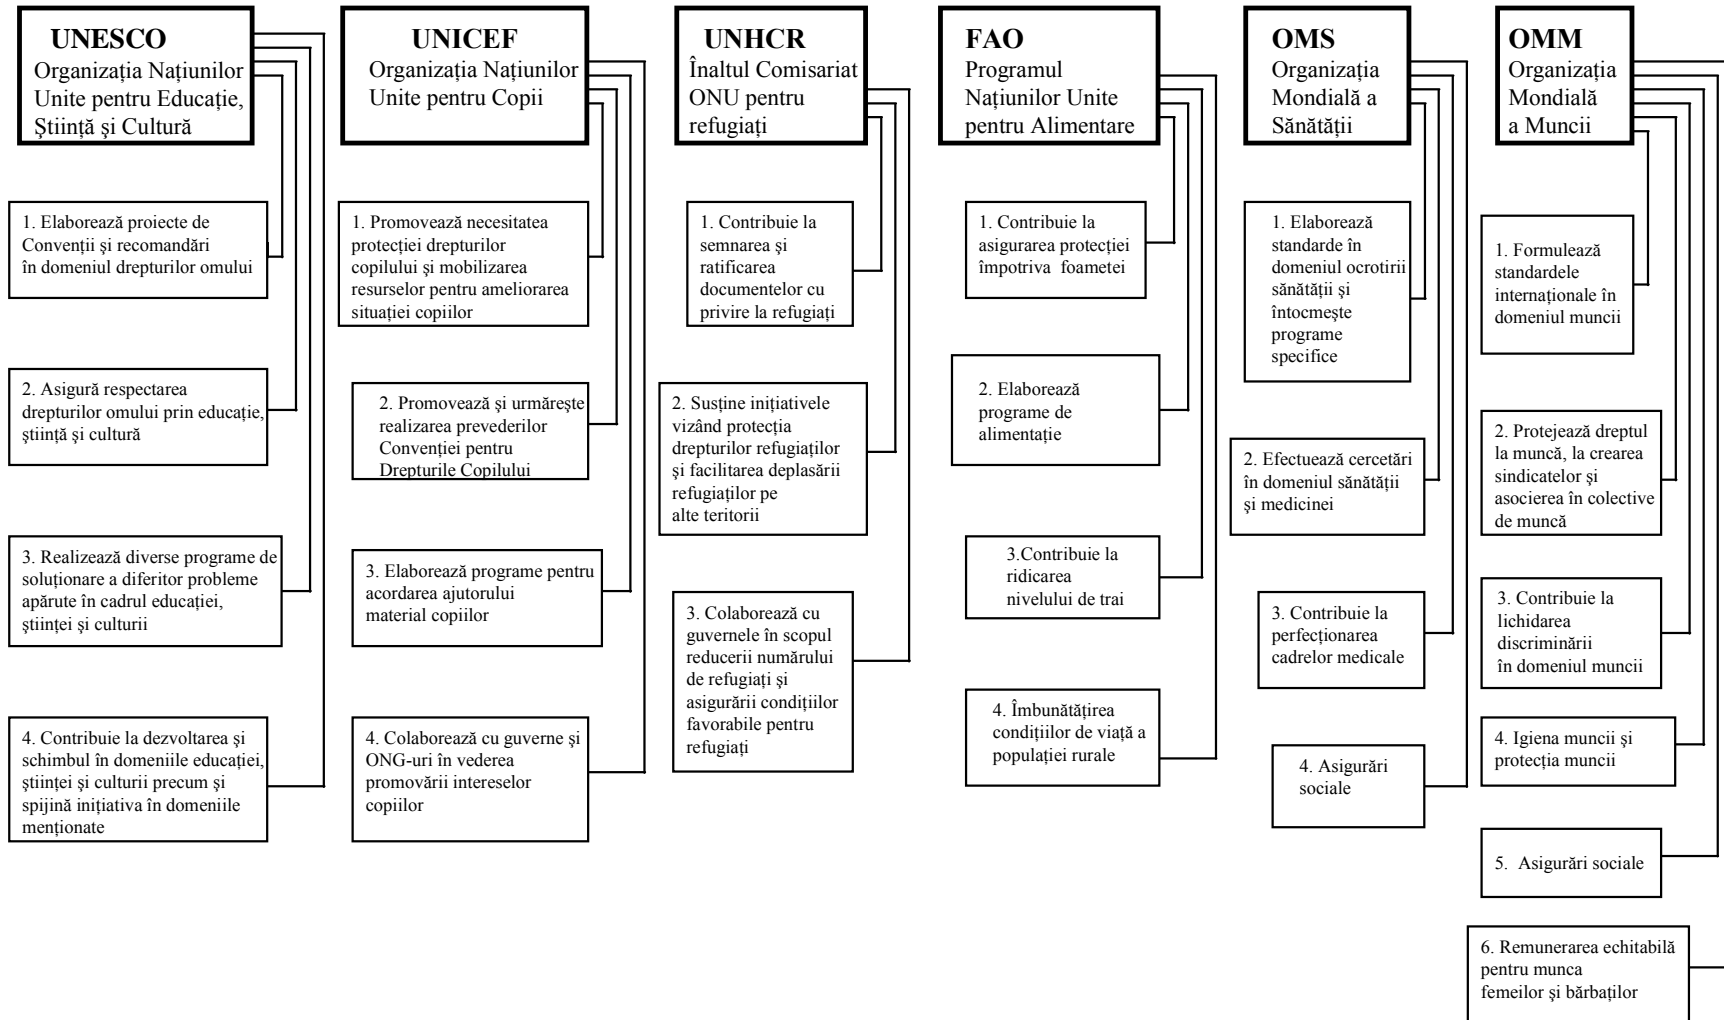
UNESCO
Organizația Națiunilor Unite pentru Educație, Știință și Cultură

1. Elaborează proiecte de Convenții și recomandări în domeniul drepturilor omului

2. Asigură respectarea drepturilor omului prin educație, știință și cultură

3. Realizează diverse programe de soluționare a diferitor probleme apărute în cadrul educației, științei și culturii

4. Contribuie la dezvoltarea și schimbul în domeniile educației, științei și culturii precum și spijină inițiativa în domeniile menționate

UNICEF
Organizația Națiunilor Unite pentru Copii

1. Promovează necesitatea protecției drepturilor copilului și mobilizarea resurselor pentru ameliorarea situației copiilor

2. Promovează și urmărește realizarea prevederilor Convenției pentru Drepturile Copilului

3. Elaborează programe pentru acordarea ajutorului material copiilor

4. Colaborează cu guverne și ONG-uri în vederea promovării intereselor copiilor

UNHCR
Înaltul Comisariat ONU pentru refugiați

1. Contribuie la semnarea și ratificarea documentelor cu privire la refugiați

2. Susține inițiativele vizând protecția drepturilor refugiaților și facilitarea deplasării refugiaților pe alte teritorii

3. Colaborează cu guvernele în scopul reducerii numărului de refugiați și asigurării condițiilor favorabile pentru refugiați

FAO
Programul Națiunilor Unite pentru Alimentare

1. Contribuie la asigurarea protecției împotriva foametei

2. Elaborează programe de alimentație

3.Contribuie la ridicarea nivelului de trai

4. Îmbunătățirea condițiilor de viață a populației rurale

OMS
Organizația Mondială a Sănătății

1. Elaborează standarde în domeniul ocrotirii sănătății și întocmește programe specifice

2. Efectuează cercetări în domeniul sănătății și medicinei

3. Contribuie la perfecționarea cadrelor medicale

4. Asigurări sociale

OMM
Organizația Mondială a Muncii

1. Formulează standardele internaționale în domeniul muncii

2. Protejează dreptul la muncă, la crearea sindicatelor și asocierea în colective de muncă

3. Contribuie la lichidarea discriminării în domeniul muncii

4. Igiena muncii și protecția muncii

5. Asigurări sociale

6. Remunerarea echitabilă pentru munca femeilor și bărbaților